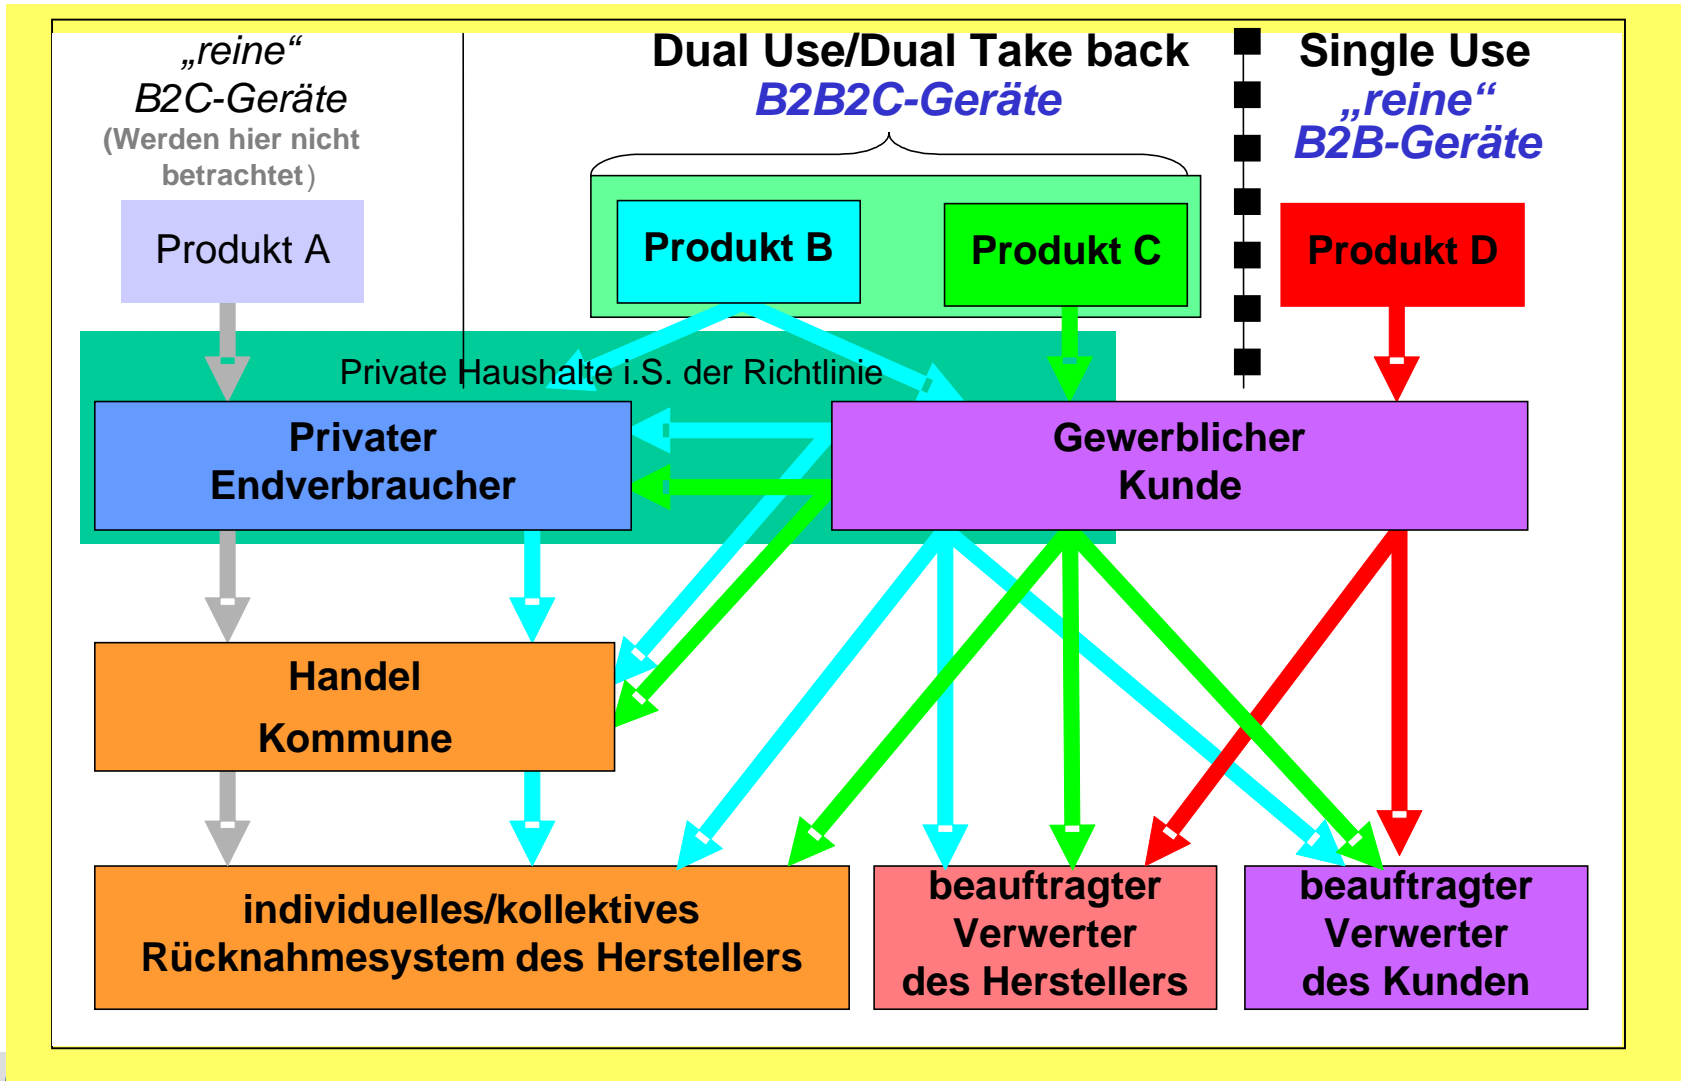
„reine“
B2C-Geräte
(Werden hier nicht betrachtet)

Dual Use/Dual Take back
B2B2C-Geräte

Single Use
„reine“
B2B-Geräte

Produkt A

Produkt B

Produkt C

Produkt D

Private Haushalte i.S. der Richtlinie

Privater Endverbraucher

Gewerblicher Kunde

Handel
Kommune

individuelles/kollektives Rücknahmesystem des Herstellers

beauftragter Verwerter des Herstellers

beauftragter Verwerter des Kunden